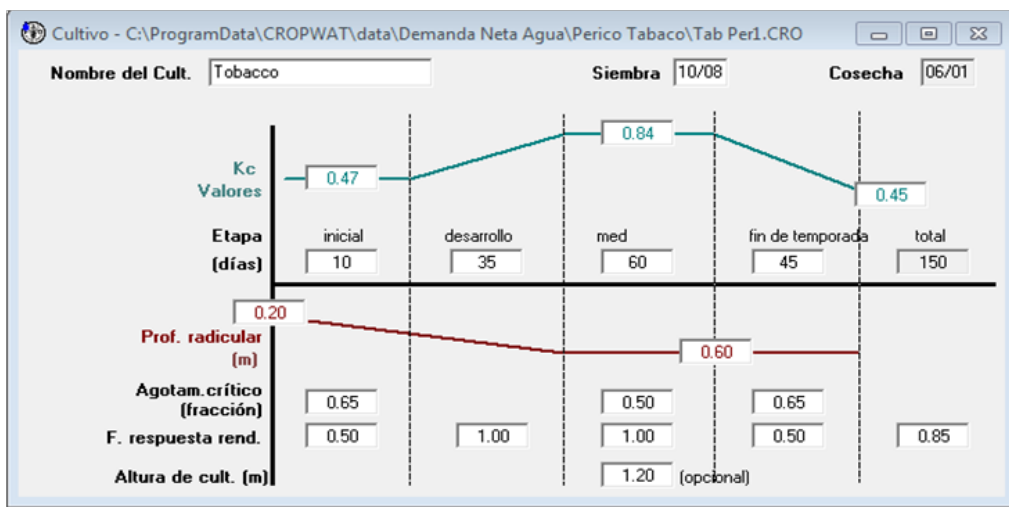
Cultivo - C:\ProgramData\CROPWAT\data\Demanda Neta Agua\Perico Tabaco\Tab Per1.CRO

Nombre del Cult. Tobacco

Siembra 10/08

Cosecha 06/01

Kc Valores

0.47

0.84

0.45

| Etapa (días) | inicial | desarrollo | med | fin de temporada | total |
|---|---|---|---|---|---|
| | 10 | 35 | 60 | 45 | 150 |

0.20

Prof. radicular (m)

0.60

| | | | | | |
|---|---|---|---|---|---|
| Agotam.crítico (fracción) | 0.65 | | 0.50 | 0.65 | |
| F. respuesta rend. | 0.50 | 1.00 | 1.00 | 0.50 | 0.85 |
| Altura de cult. (m) | | | 1.20 (opcional) | | |